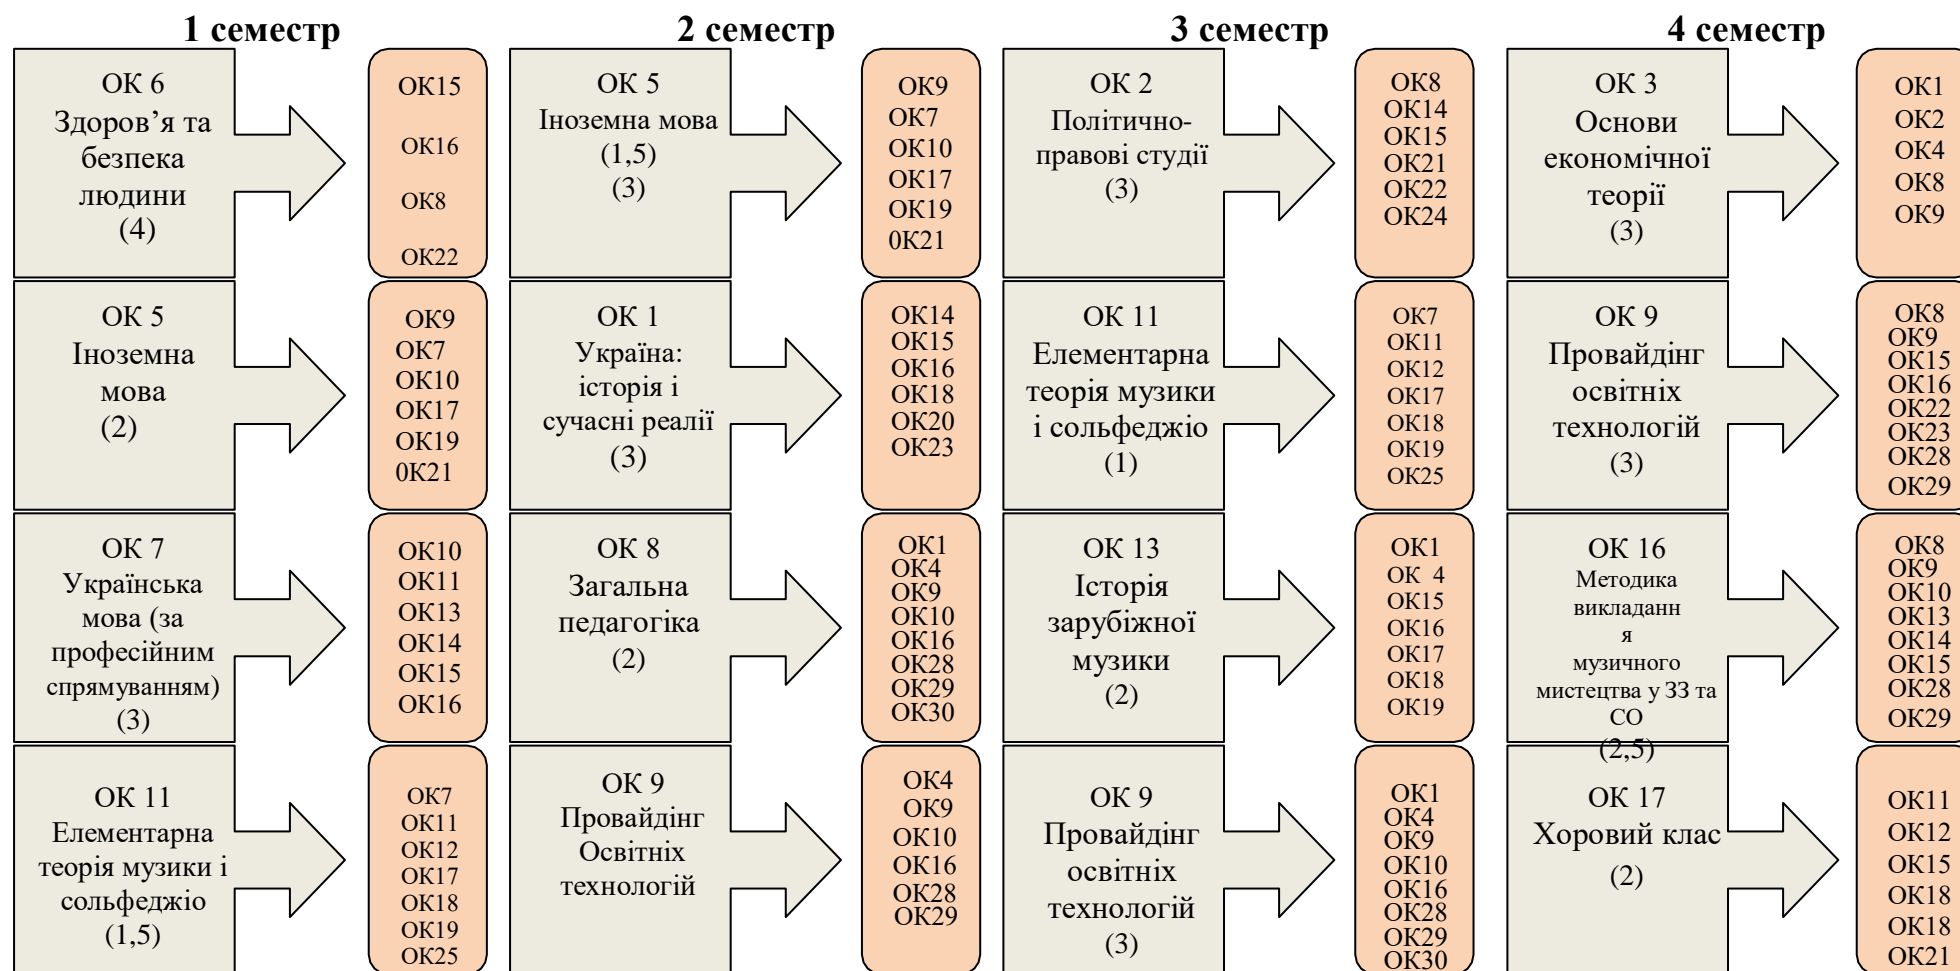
1 семестр

ОК 6 Здоров'я та безпека людини (4)

ОК15 ОК16 ОК8 ОК22

ОК 5 Іноземна мова (2)

ОК9 ОК7 ОК10 ОК17 ОК19 0К21

ОК 7 Українська мова (за професійним спрямуванням) (3)

ОК10 ОК11 ОК13 ОК14 ОК15 ОК16

ОК 11 Елементарна теорія музики і сольфеджіо (1,5)

ОК7 ОК11 ОК12 ОК17 ОК18 ОК19 ОК25

2 семестр

ОК 5 Іноземна мова (1,5) (3)

ОК9 ОК7 ОК10 ОК17 ОК19 0К21

ОК 1 Україна: історія і сучасні реалії (3)

ОК14 ОК15 ОК16 ОК18 ОК20 ОК23

ОК 8 Загальна педагогіка (2)

ОК1 ОК4 ОК9 ОК10 ОК16 ОК28 ОК29 ОК30

ОК 9 Провайдінг Освітніх технологій

ОК4 ОК9 ОК10 ОК16 ОК28 ОК29

3 семестр

ОК 2 Політично-правові студії (3)

ОК8 ОК14 ОК15 ОК21 ОК22 ОК24

ОК 11 Елементарна теорія музики і сольфеджіо (1)

ОК7 ОК11 ОК12 ОК17 ОК18 ОК19 ОК25

ОК 13 Історія зарубіжної музики (2)

ОК1 ОК 4 ОК15 ОК16 ОК17 ОК18 ОК19

ОК 9 Провайдінг освітніх технологій (3)

ОК1 ОК4 ОК9 ОК10 ОК16 ОК28 ОК29 ОК30

4 семестр

ОК 3 Основи економічної теорії (3)

ОК1 ОК2 ОК4 ОК8 ОК9

ОК 9 Провайдінг освітніх технологій (3)

ОК8 ОК9 ОК15 ОК16 ОК22 ОК23 ОК28 ОК29

ОК 16 Методика викладанн я музичного мистецтва у ЗЗ та СО (2,5)

ОК8 ОК9 ОК10 ОК13 ОК14 ОК15 ОК28 ОК29

ОК 17 Хоровий клас (2)

ОК11 ОК12 ОК15 ОК18 ОК18 ОК21